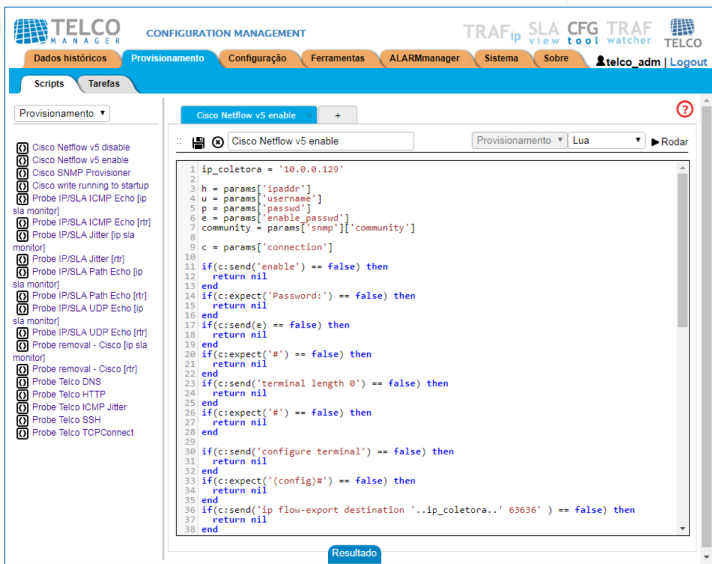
TELCO MANAGER CONFIGURATION MANAGEMENT TRAF ip SLA view CFG tool TRAF watcher TELCO

Dados históricos | Provisionamento | Configuração | Ferramentas | ALARMmanager | Sistema | Sobre | telco_adm | Logout

Scripts | Tarefas

Provisionamento ▾

Cisco Netflow v5 disable
Cisco Netflow v5 enable
Cisco SNMP Provisioner
Cisco write running to startup
Probe IP/SLA ICMP Echo [ip sla monitor]
Probe IP/SLA ICMP Echo [rtr]
Probe IP/SLA Jitter [ip sla monitor]
Probe IP/SLA Jitter [rtr]
Probe IP/SLA Path Echo [ip sla monitor]
Probe IP/SLA Path Echo [rtr]
Probe IP/SLA UDP Echo [ip sla monitor]
Probe IP/SLA UDP Echo [rtr]
Probe removal - Cisco [ip sla monitor]
Probe removal - Cisco [rtr]
Probe Telco DNS
Probe Telco HTTP
Probe Telco ICMP Jitter
Probe Telco SSH
Probe Telco TCPConnect

Cisco Netflow v5 enable ×   +

Cisco Netflow v5 enable   Provisionamento ▾   Lua ▾   ▶ Rodar

1 ip_coletora = '10.0.0.129'
2
3 h = params['ipaddr']
4 u = params['username']
5 p = params['passwd']
6 e = params['enable_passwd']
7 community = params['snmp']['community']
8
9 c = params['connection']
10
11 if(c:send('enable') == false) then
12   return nil
13 end
14 if(c:expect('Password:') == false) then
15   return nil
16 end
17 if(c:send(e) == false) then
18   return nil
19 end
20 if(c:expect('#') == false) then
21   return nil
22 end
23 if(c:send('terminal length 0') == false) then
24   return nil
25 end
26 if(c:expect('#') == false) then
27   return nil
28 end
29
30 if(c:send('configure terminal') == false) then
31   return nil
32 end
33 if(c:expect('(config)#') == false) then
34   return nil
35 end
36 if(c:send('ip flow-export destination '..ip_coletora..' 63636' ) == false) then
37   return nil
38 end

Resultado